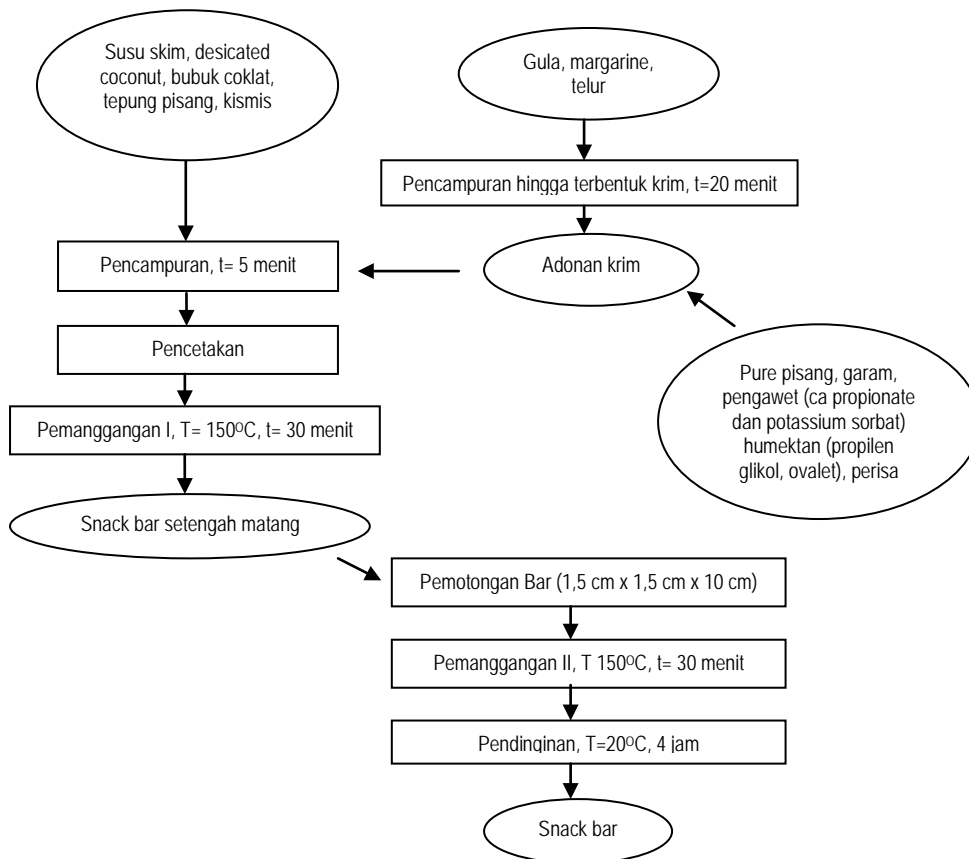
Susu skim, desicated coconut, bubuk coklat, tepung pisang, kismis

Gula, margarine, telur

Pencampuran hingga terbentuk krim, t=20 menit

Pencampuran, t= 5 menit

Adonan krim

Pencetakan

Pure pisang, garam, pengawet (ca propionate dan potassium sorbat) humektan (propilen glikol, ovalet), perisa

Pemanggangan I, T= 150$^{o}$C, t= 30 menit

Snack bar setengah matang

Pemotongan Bar (1,5 cm x 1,5 cm x 10 cm)

Pemanggangan II, T 150$^{o}$C, t= 30 menit

Pendinginan, T=20$^{o}$C, 4 jam

Snack bar